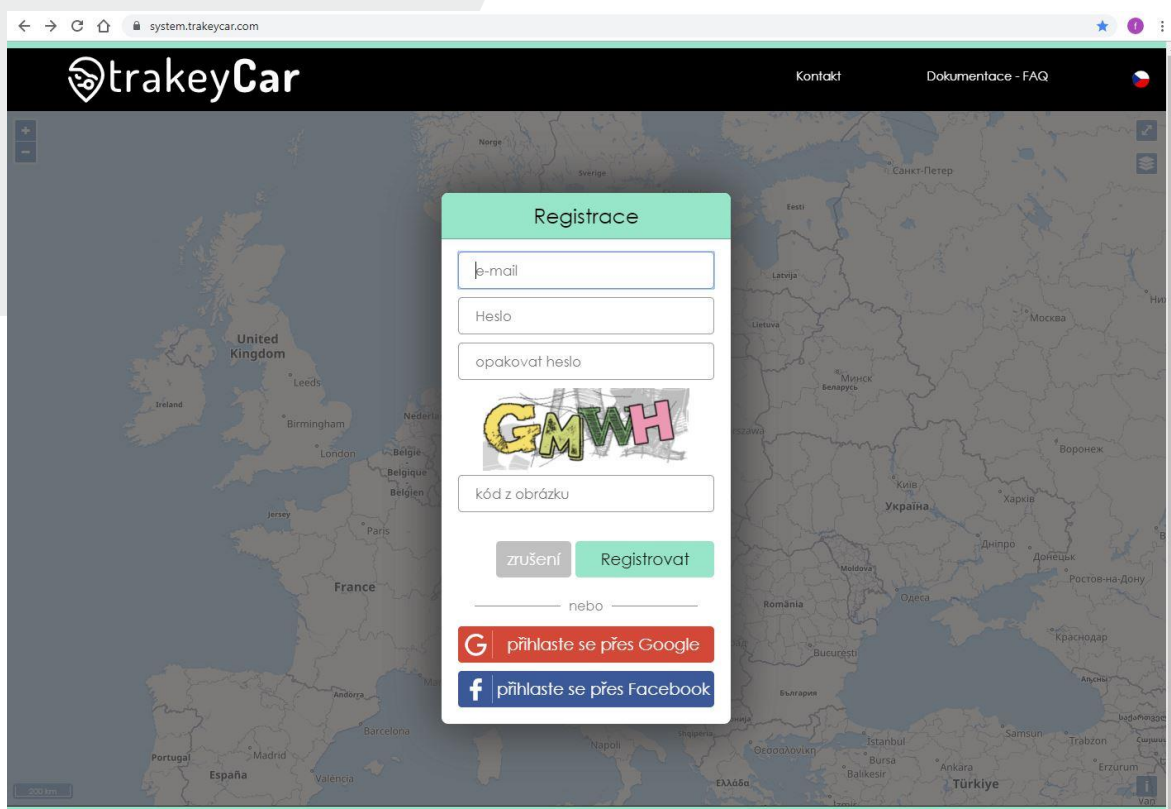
system.trakeycar.com

trakeyCar

Kontakt

Dokumentace - FAQ

Registrace

e-mail

Heslo

opakovat heslo

GMWH

kód z obrázku

zrušení

Registrovat

nebo

přihlaste se přes Google

přihlaste se přes Facebook

Norge
Sverige
Eesti
Санкт-Петер
Latvija
Lietuva
Москва
Минск
Беларусь
United Kingdom
Leeds
Ireland
Birmingham
London
Nederland
België
Belgique
Belgien
Jersey
Paris
France
Киів
Україна
Харків
Воронеж
Дніпро
Донецьк
Ростов-на-Дону
Moldova
Одеса
România
Краснодар
Bucureşti
България
Andorra
Barcelona
Portugal
Madrid
España
València
Napoli
Shqipëria
Ελλάδα
Θεσσαλονίκη
İstanbul
Bursa
Balıkesir
Ankara
Samsun
Trabzon
Erzurum
Türkiye
200 km